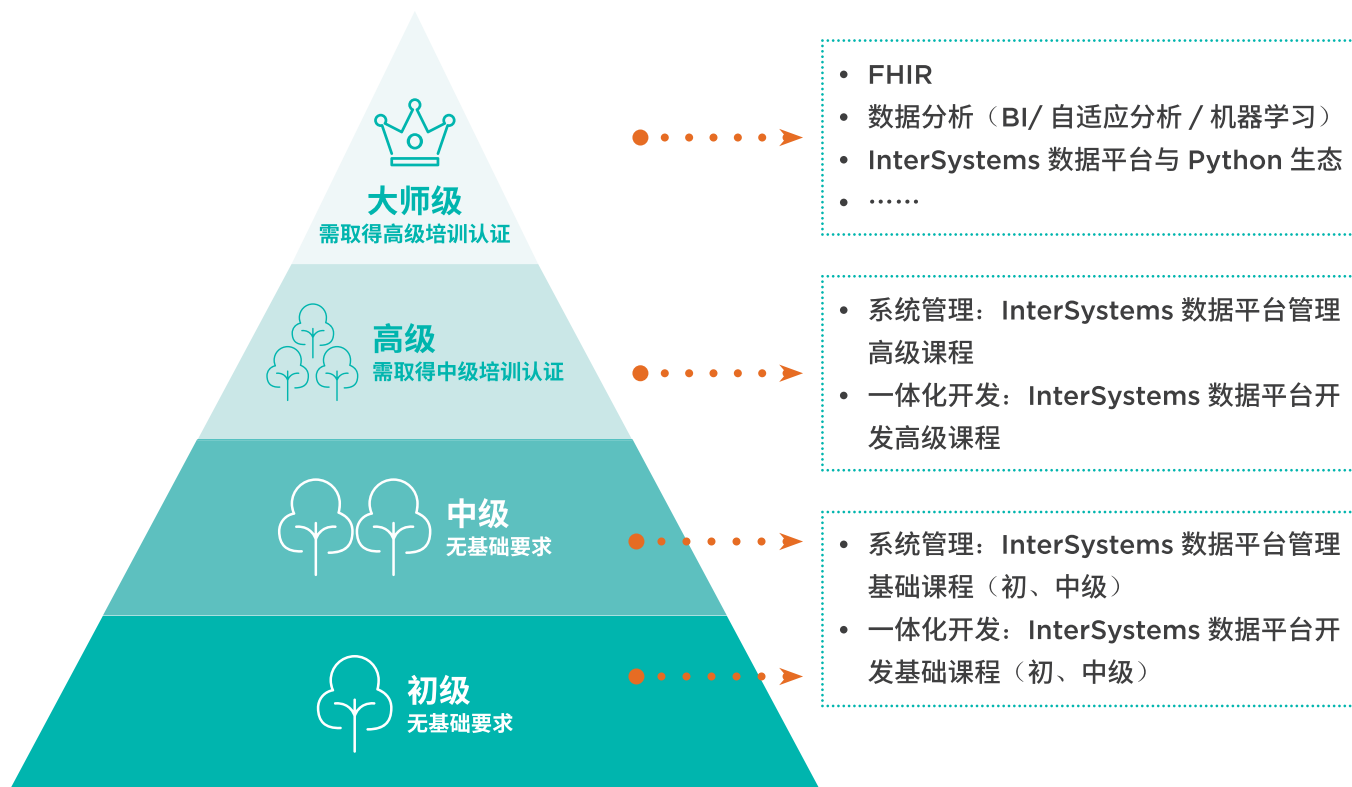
大师级
需取得高级培训认证

高级
需取得中级培训认证

中级
无基础要求

初级
无基础要求

• FHIR
• 数据分析（BI/ 自适应分析 / 机器学习）
• InterSystems 数据平台与 Python 生态
• ……

• 系统管理：InterSystems 数据平台管理高级课程
• 一体化开发：InterSystems 数据平台开发高级课程

• 系统管理：InterSystems 数据平台管理基础课程（初、中级）
• 一体化开发：InterSystems 数据平台开发基础课程（初、中级）